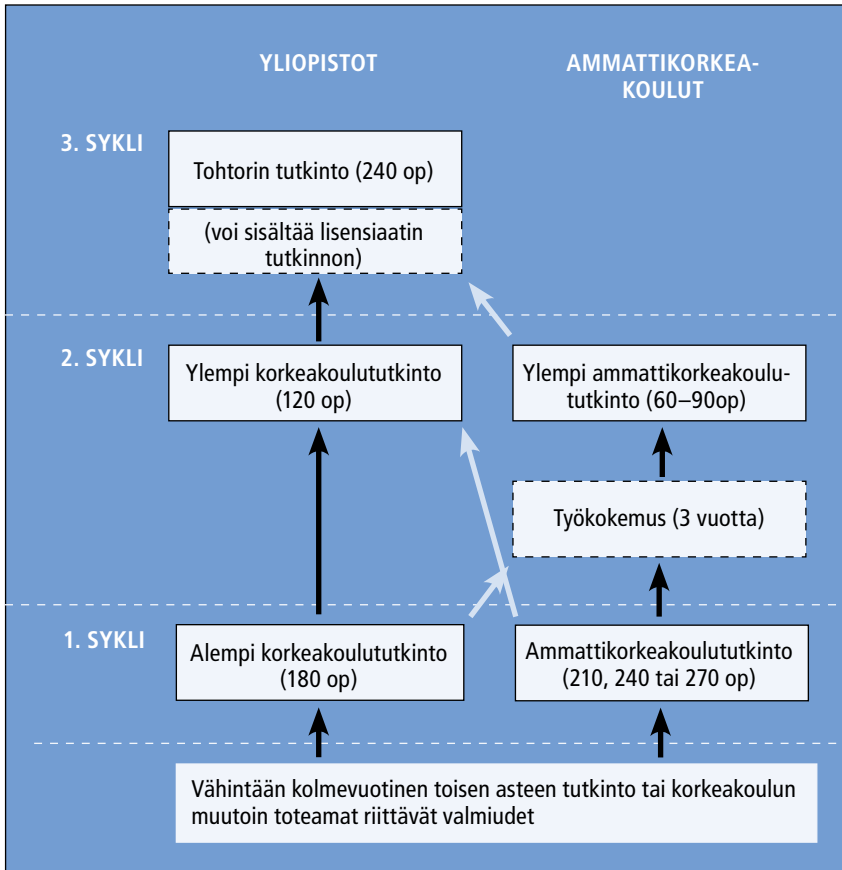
YLIOPISTOT

AMMATTIKORKEAKOULUT

3. SYKLI

Tohtorin tutkinto (240 op)

(voi sisältää lisensiaatin tutkinnon)

2. SYKLI

Ylempi korkeakoulututkinto (120 op)

Ylempi ammattikorkeakoulututkinto (60–90op)

Työkokemus (3 vuotta)

1. SYKLI

Alempi korkeakoulututkinto (180 op)

Ammattikorkeakoulututkinto (210, 240 tai 270 op)

Vähintään kolmevuotinen toisen asteen tutkinto tai korkeakoulun muutoin toteamat riittävät valmiudet